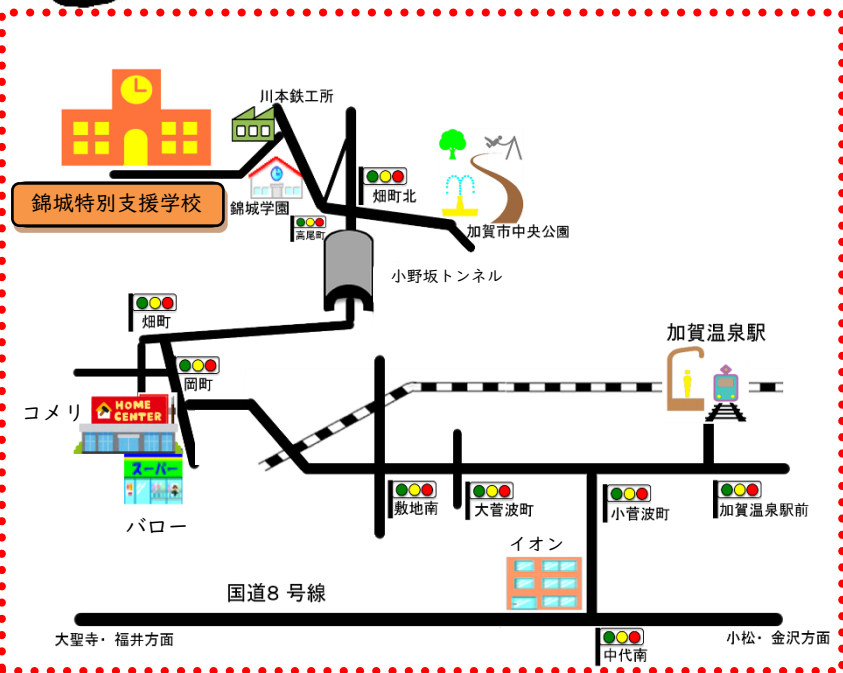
川本鉄工所

錦城特別支援学校

錦城学園

高尾町

畑町北

加賀市中央公園

小野坂トンネル

畑町

加賀温泉駅

岡町

コメリ

HOME CENTER

スーパー

バロー

敷地南

大菅波町

小菅波町

加賀温泉駅前

イオン

国道8 号線

大聖寺・ 福井方面

小松・ 金沢方面

中代南